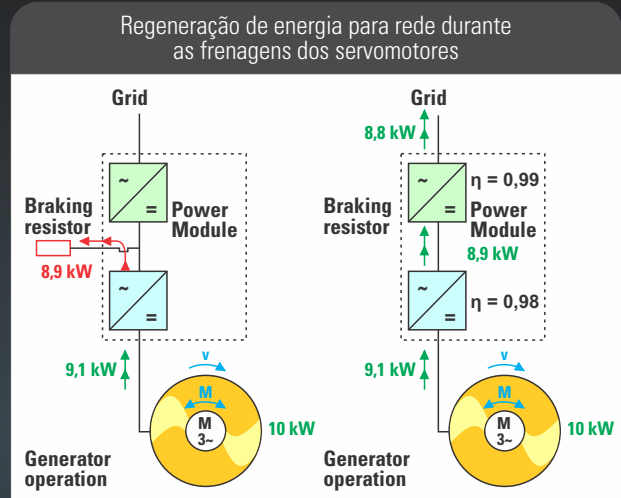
Regeneração de energia para rede durante as frenagens dos servomotores

Grid

~

=

Power Module

Braking resistor

8,9 kW

~

=

9,1 kW

v

M

M 3~

10 kW

Generator operation

Grid

8,8 kW

~

=

η = 0,99

Power Module

Braking resistor

8,9 kW

~

=

η = 0,98

9,1 kW

v

M

M 3~

10 kW

Generator operation